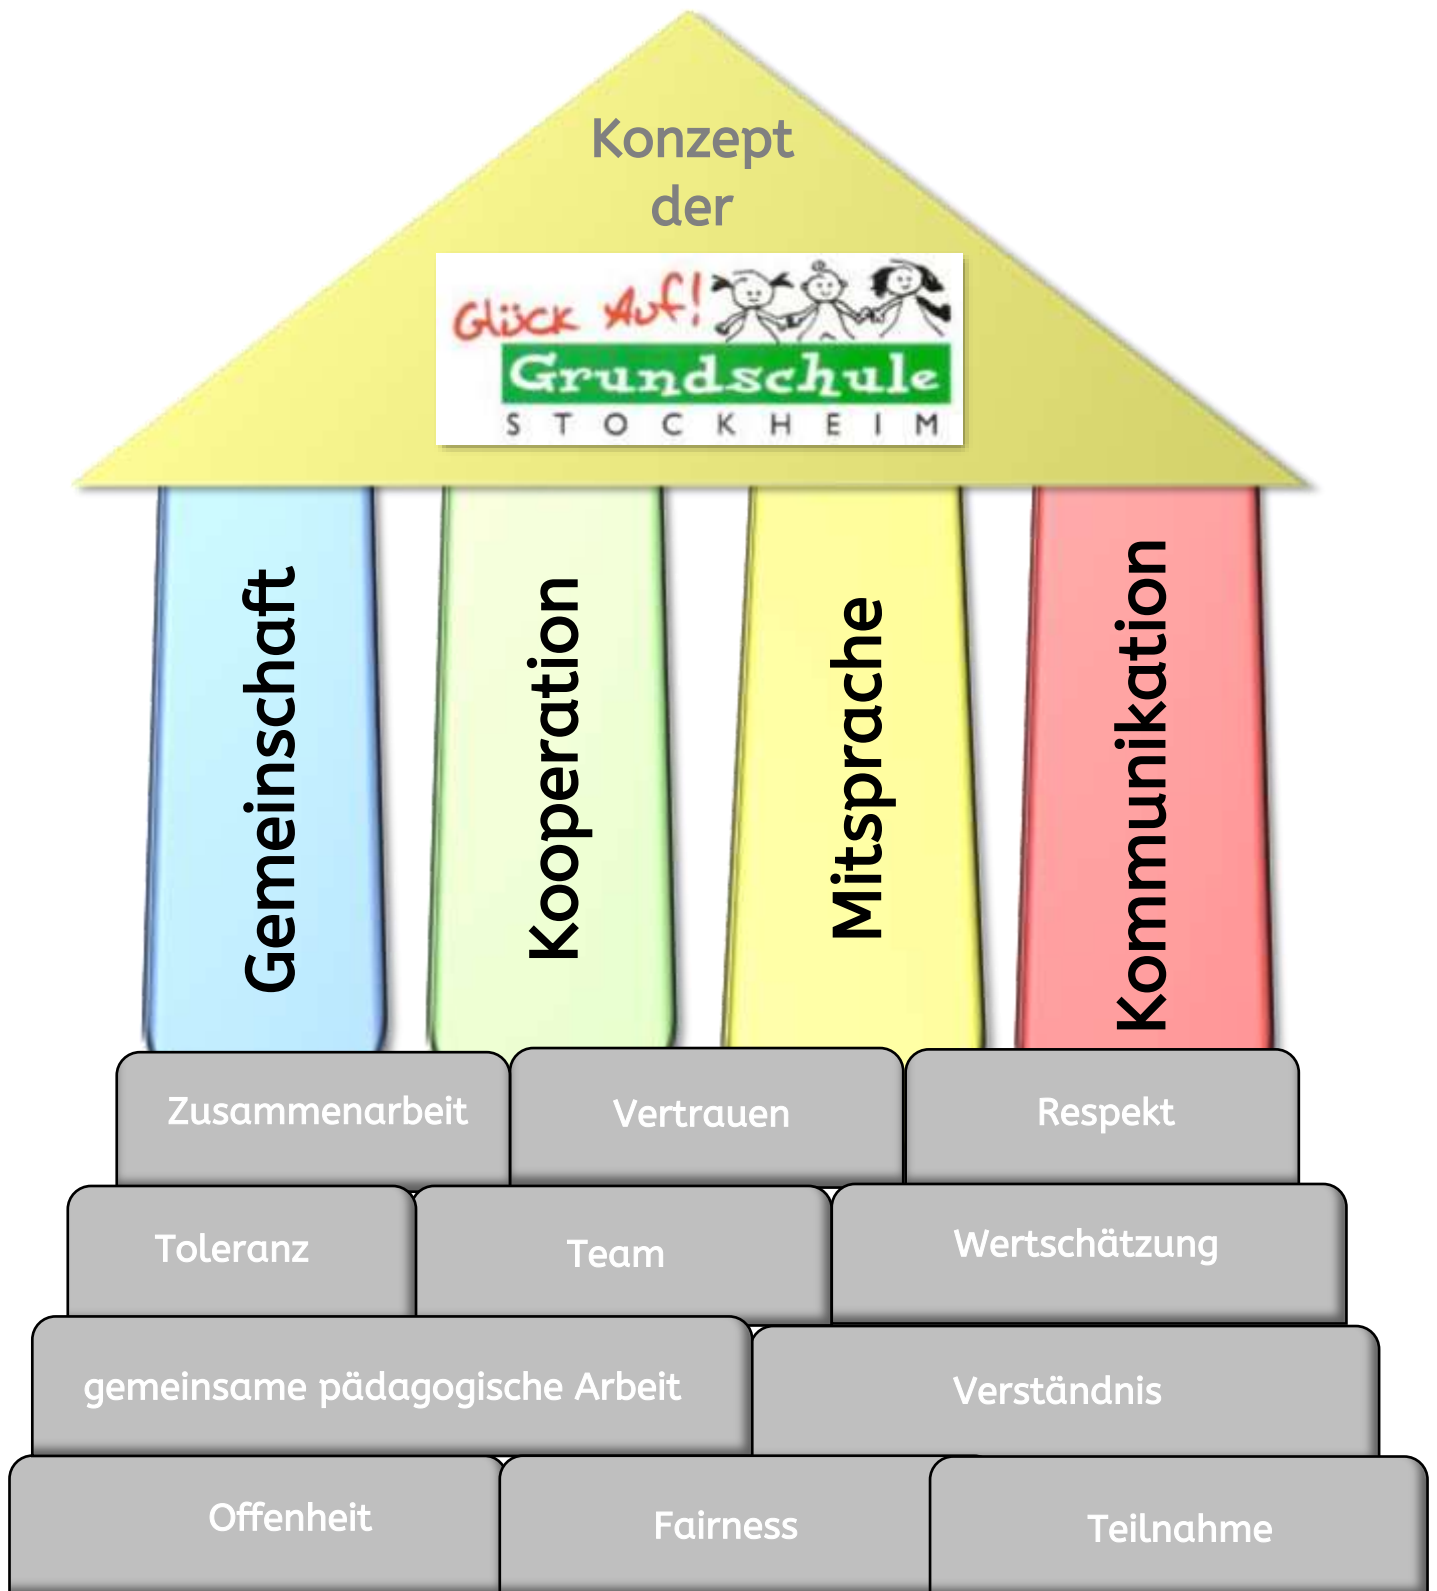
Konzept der

Glück Auf!
Grundschule
STOCKHEIM

Gemeinschaft

Kooperation

Mitsprache

Kommunikation

Zusammenarbeit

Vertrauen

Respekt

Toleranz

Team

Wertschätzung

gemeinsame pädagogische Arbeit

Verständnis

Offenheit

Fairness

Teilnahme